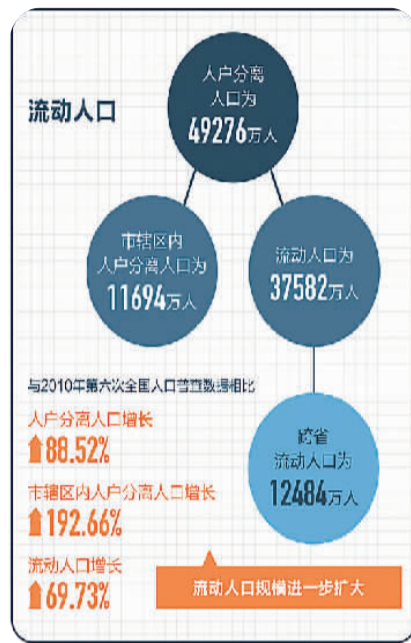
流动人口

人户分离人口为49276万人

市辖区内人户分离人口为11694万人

流动人口为37582万人

与2010年第六次全国人口普查数据相比

人户分离人口增长
88.52%

市辖区内人户分离人口增长
192.66%

流动人口增长
69.73%

跨省流动人口为12484万人

流动人口规模进一步扩大